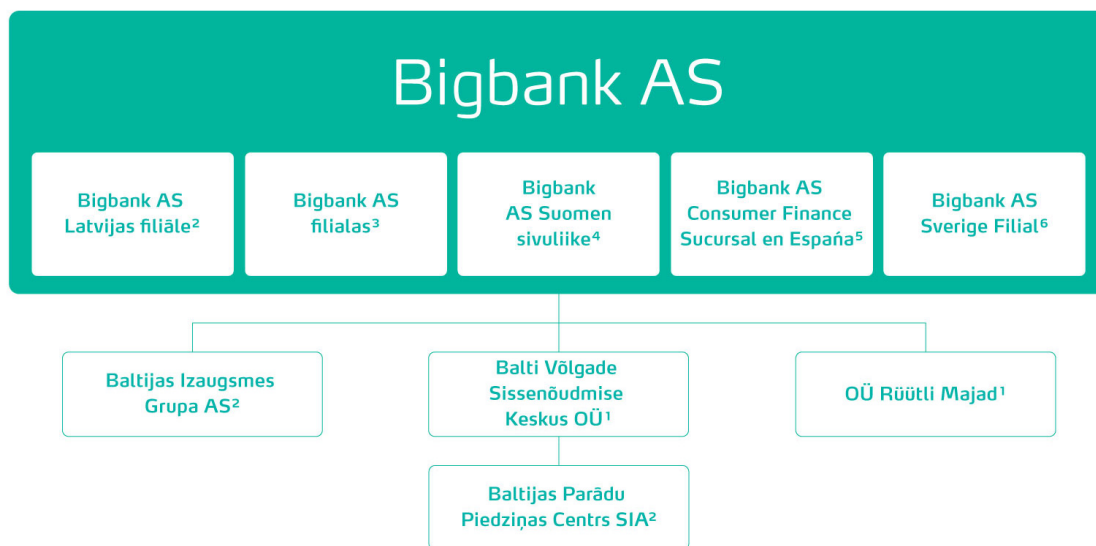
Bigbank AS

Bigbank AS Latvijas filiāle²

Bigbank AS filialas³

Bigbank AS Suomen sivuliike⁴

Bigbank AS Consumer Finance Sucursal en España⁵

Bigbank AS Sverige Filial⁶

Baltijas Izaugsmes Grupa AS²

Balti Võlgade Sissenõudmise Keskus OÜ¹

OÜ Rüütli Majad¹

Baltijas Parādu Piedziņas Centrs SIA²